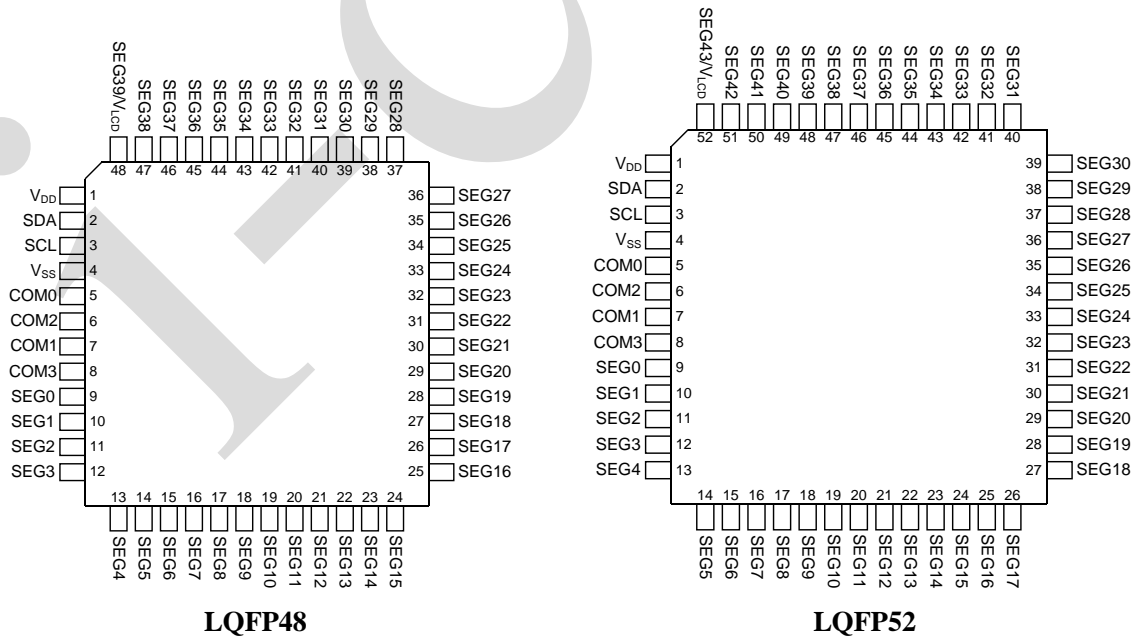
SEG39/$V_{LCD}$ SEG38 SEG37 SEG36 SEG35 SEG34 SEG33 SEG32 SEG31 SEG30 SEG29 SEG28

48 47 46 45 44 43 42 41 40 39 38 37

$V_{DD}$ 1
SDA 2
SCL 3
$V_{SS}$ 4
COM0 5
COM2 6
COM1 7
COM3 8
SEG0 9
SEG1 10
SEG2 11
SEG3 12

36 SEG27
35 SEG26
34 SEG25
33 SEG24
32 SEG23
31 SEG22
30 SEG21
29 SEG20
28 SEG19
27 SEG18
26 SEG17
25 SEG16

13 14 15 16 17 18 19 20 21 22 23 24

SEG4 SEG5 SEG6 SEG7 SEG8 SEG9 SEG10 SEG11 SEG12 SEG13 SEG14 SEG15

LQFP48

SEG43/$V_{LCD}$ SEG42 SEG41 SEG40 SEG39 SEG38 SEG37 SEG36 SEG35 SEG34 SEG33 SEG32 SEG31

52 51 50 49 48 47 46 45 44 43 42 41 40

$V_{DD}$ 1
SDA 2
SCL 3
$V_{SS}$ 4
COM0 5
COM2 6
COM1 7
COM3 8
SEG0 9
SEG1 10
SEG2 11
SEG3 12
SEG4 13

39 SEG30
38 SEG29
37 SEG28
36 SEG27
35 SEG26
34 SEG25
33 SEG24
32 SEG23
31 SEG22
30 SEG21
29 SEG20
28 SEG19
27 SEG18

14 15 16 17 18 19 20 21 22 23 24 25 26

SEG5 SEG6 SEG7 SEG8 SEG9 SEG10 SEG11 SEG12 SEG13 SEG14 SEG15 SEG16 SEG17

LQFP52